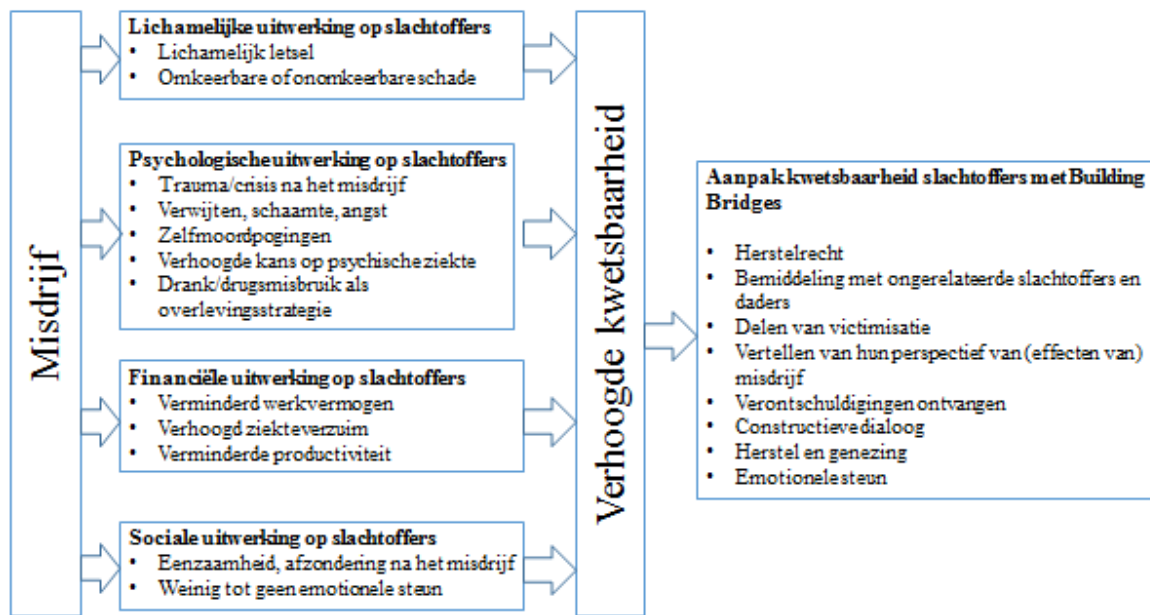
Misdrijf

Lichamelijke uitwerking op slachtoffers
• Lichamelijk letsel
• Omkeerbare of onomkeerbare schade

Psychologische uitwerking op slachtoffers
• Trauma/crisis na het misdrijf
• Verwijten, schaamte, angst
• Zelfmoordpogingen
• Verhoogde kans op psychische ziekte
• Drank/drugsmisbruik als overlevingsstrategie

Financiële uitwerking op slachtoffers
• Verminderd werkvermogen
• Verhoogd ziekteverzuim
• Verminderde productiviteit

Sociale uitwerking op slachtoffers
• Eenzaamheid, afzondering na het misdrijf
• Weinig tot geen emotionele steun

Verhoogde kwetsbaarheid

Aanpak kwetsbaarheid slachtoffers met Building Bridges

• Herstelrecht
• Bemiddeling met ongerelateerde slachtoffers en daders
• Delen van victimisatie
• Vertellen van hun perspectief van (effecten van) misdrijf
• Verontschuldigingen ontvangen
• Constructieve dialoog
• Herstel en genezing
• Emotionele steun